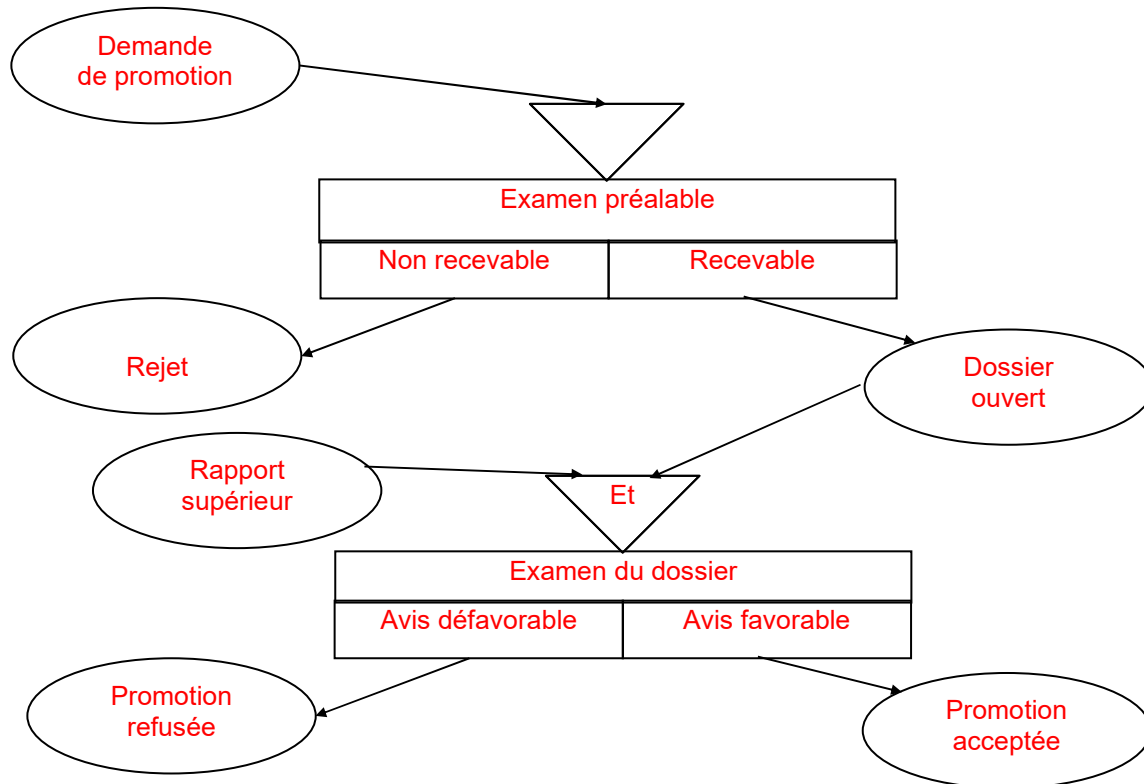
Demande de promotion

Examen préalable

Non recevable

Recevable

Rejet

Dossier ouvert

Rapport supérieur

Et

Examen du dossier

Avis défavorable

Avis favorable

Promotion refusée

Promotion acceptée